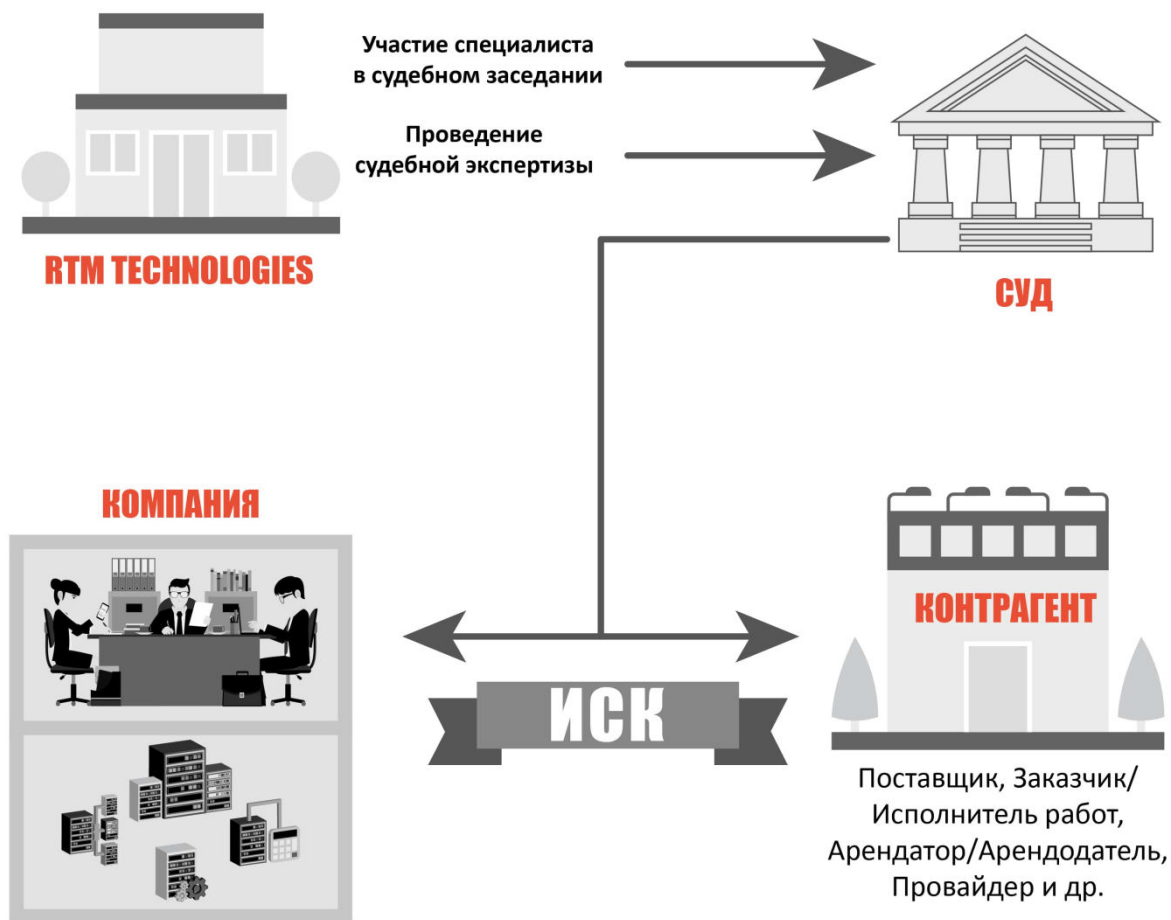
Участие специалиста в судебном заседании

Проведение судебной экспертизы

RTM TECHNOLOGIES

СУД

КОМПАНИЯ

КОНТРАГЕНТ

ИСК

Поставщик, Заказчик/ Исполнитель работ, Арендатор/Арендодатель, Провайдер и др.